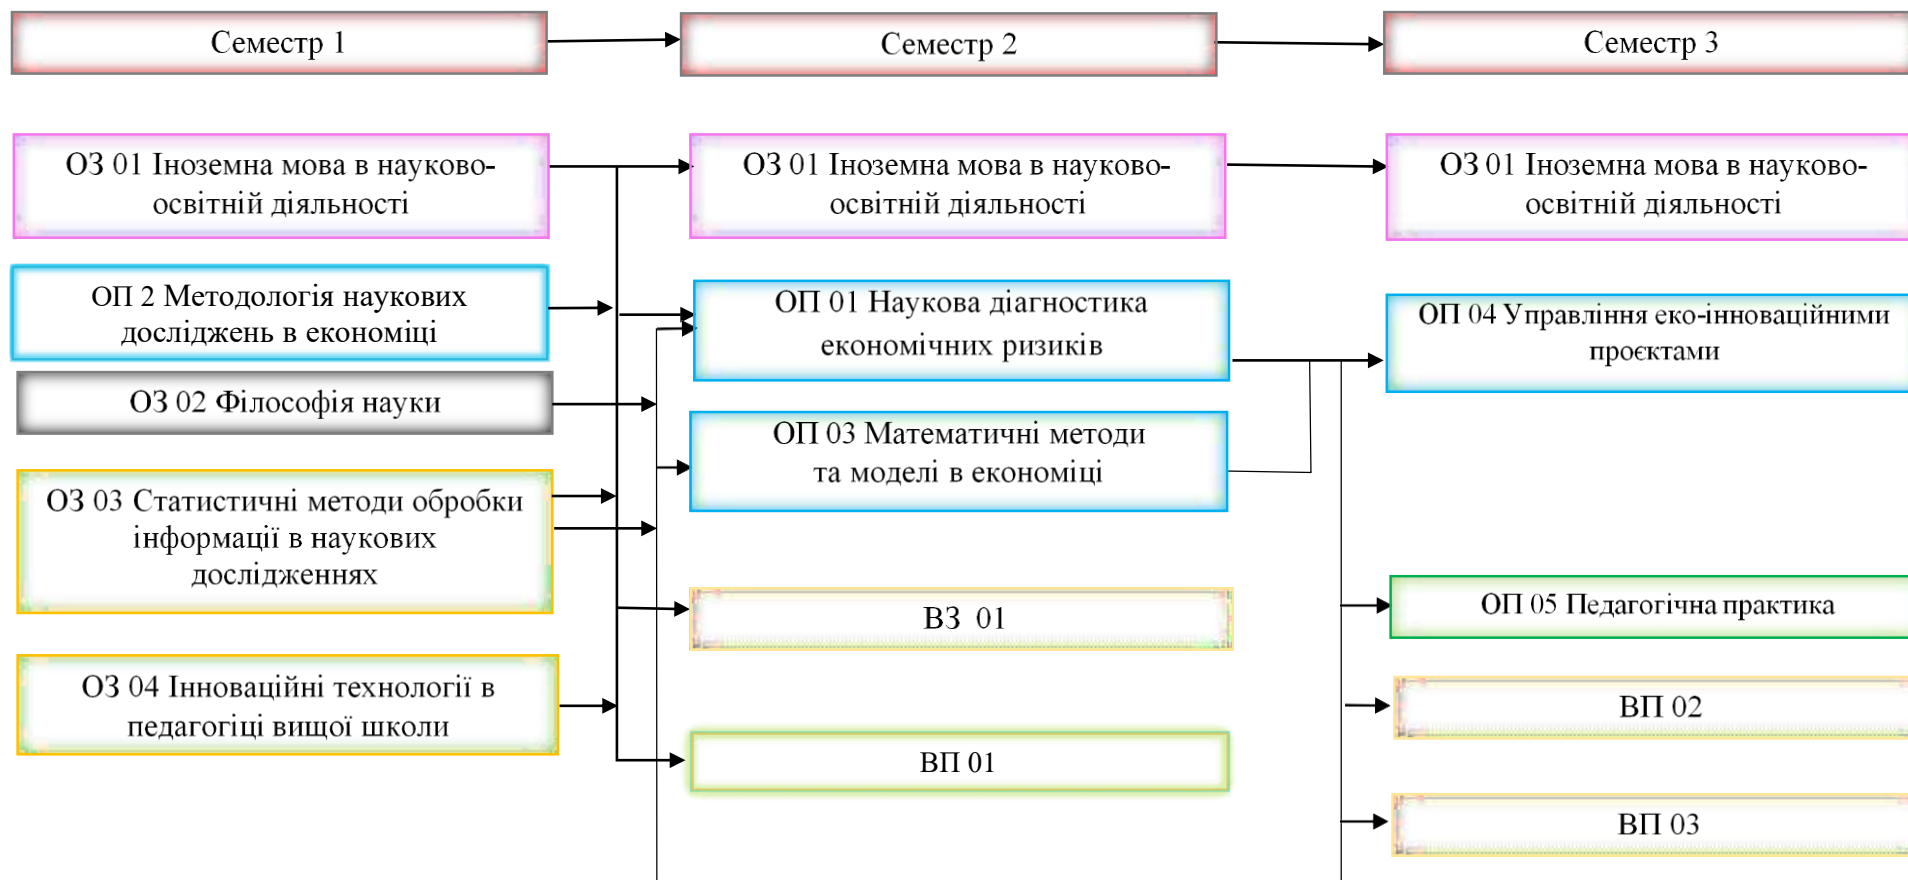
Семестр 1

ОЗ 01 Іноземна мова в науково-освітній діяльності

ОП 2 Методологія наукових досліджень в економіці

ОЗ 02 Філософія науки

ОЗ 03 Статистичні методи обробки інформації в наукових дослідженнях

ОЗ 04 Інноваційні технології в педагогіці вищої школи

Семестр 2

ОЗ 01 Іноземна мова в науково-освітній діяльності

ОП 01 Наукова діагностика економічних ризиків

ОП 03 Математичні методи та моделі в економіці

ВЗ 01

ВП 01

Семестр 3

ОЗ 01 Іноземна мова в науково-освітній діяльності

ОП 04 Управління еко-інноваційними проєктами

ОП 05 Педагогічна практика

ВП 02

ВП 03